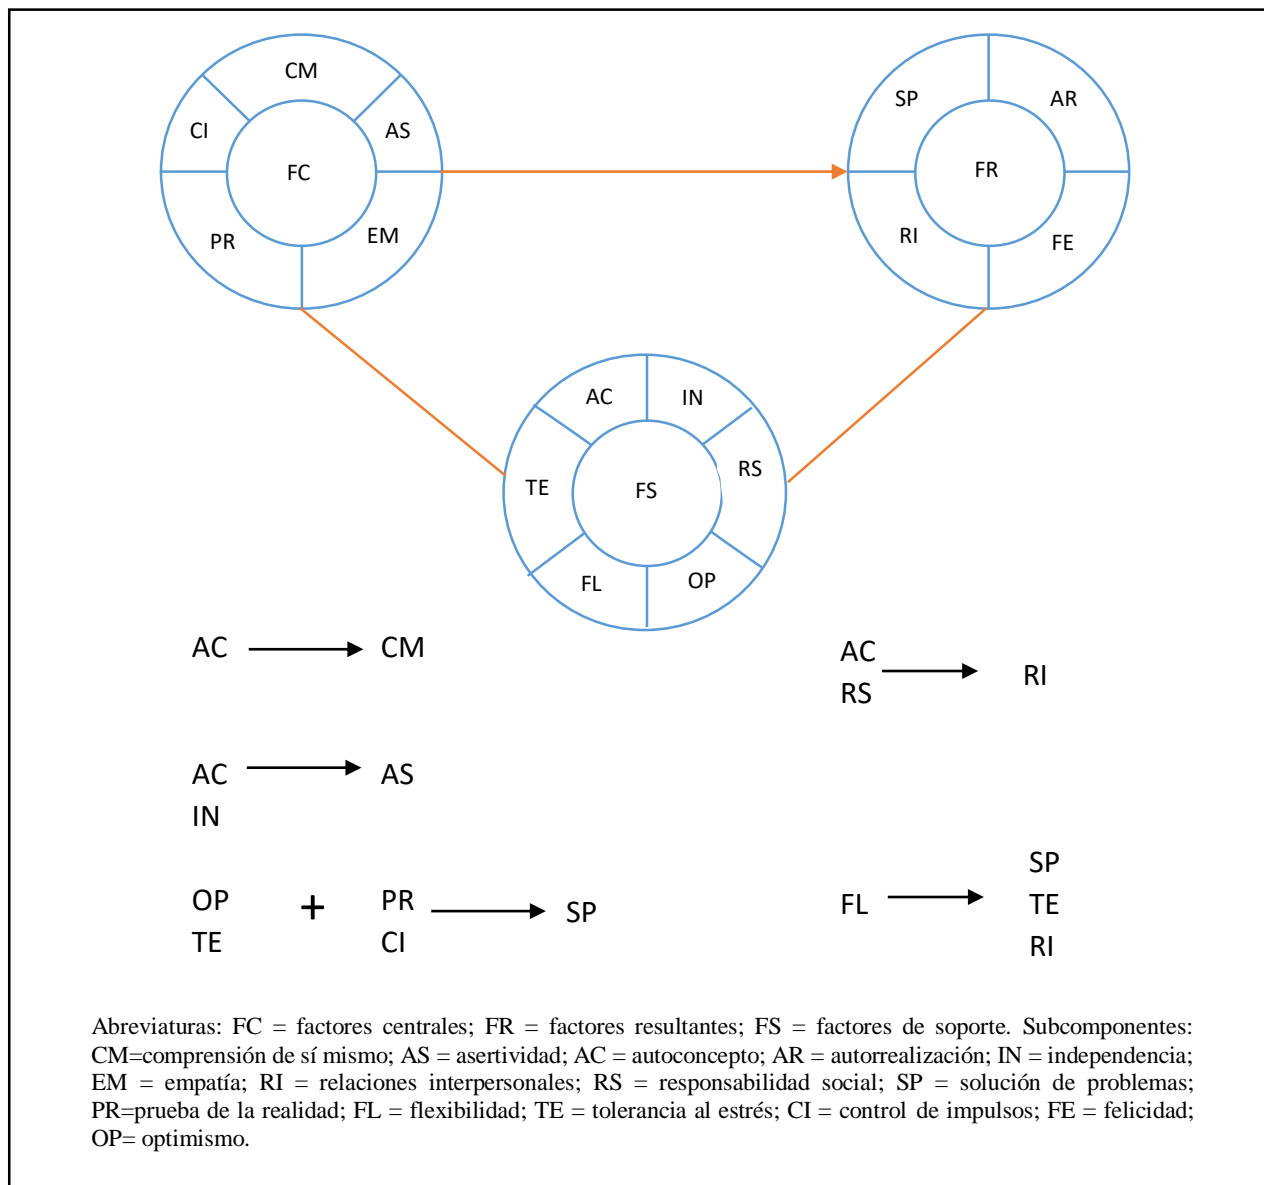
CM
CI
AS
FC
PR
EM

SP
AR
FR
RI
FE

AC
IN
RS
TE
FS
FL
OP

AC → CM

AC
RS → RI

AC → AS
IN

OP + PR → SP
TE CI

FL → SP
TE
RI

Abreviaturas: FC = factores centrales; FR = factores resultantes; FS = factores de soporte. Subcomponentes: CM=comprensión de sí mismo; AS = asertividad; AC = autoconcepto; AR = autorrealización; IN = independencia; EM = empatía; RI = relaciones interpersonales; RS = responsabilidad social; SP = solución de problemas; PR=prueba de la realidad; FL = flexibilidad; TE = tolerancia al estrés; CI = control de impulsos; FE = felicidad; OP= optimismo.